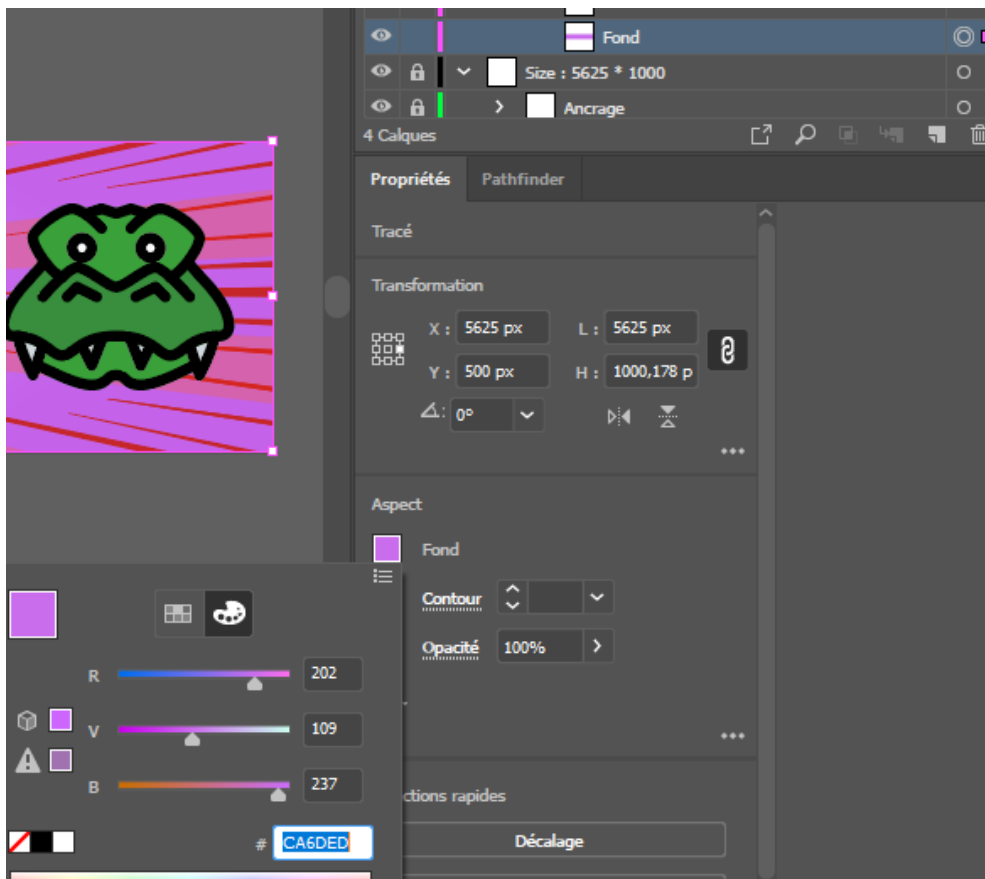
Fond
Size : 5625 * 1000
Ancrage
4 Calques

Propriétés
Pathfinder

Tracé

Transformation
X : 5625 px
L : 5625 px
Y : 500 px
H : 1000,178 p
0°

Aspect
Fond
Contour
Opacité 100%

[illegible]ctions rapides
Décalage

R 202
V 109
B 237
# CA6DED